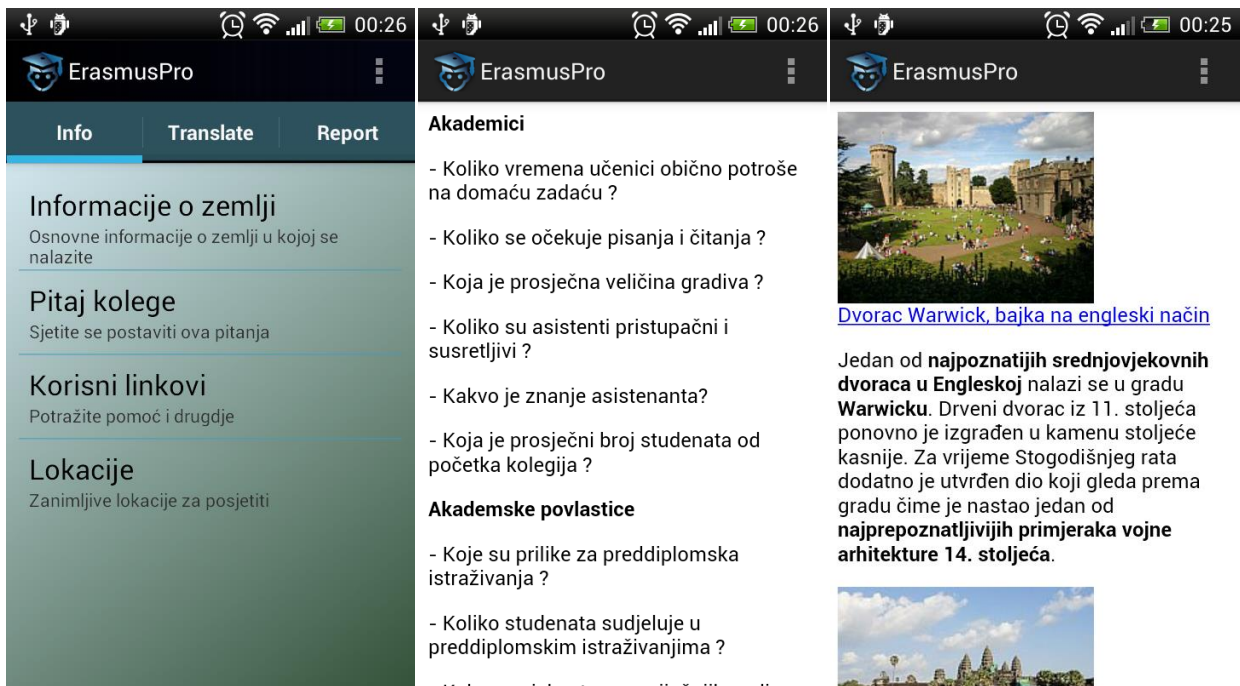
00:26

ErasmusPro

Info | Translate | Report

Informacije o zemlji
Osnovne informacije o zemlji u kojoj se nalazite

Pitaj kolege
Sjetite se postaviti ova pitanja

Korisni linkovi
Potražite pomoć i drugdje

Lokacije
Zanimljive lokacije za posjetiti

00:26

ErasmusPro

Akademici

- Koliko vremena učenici obično potroše na domaću zadaću ?

- Koliko se očekuje pisanja i čitanja ?

- Koja je prosječna veličina gradiva ?

- Koliko su asistenti pristupačni i susretljivi ?

- Kakvo je znanje asistenanta?

- Koja je prosječni broj studenata od početka kolegija ?

Akademske povlastice

- Koje su prilike za preddiplomska istraživanja ?

- Koliko studenata sudjeluje u preddiplomskim istraživanjima ?

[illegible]

00:25

ErasmusPro

Dvorac Warwick, bajka na engleski način

Jedan od najpoznatijih srednjovjekovnih dvoraca u Engleskoj nalazi se u gradu Warwicku. Drveni dvorac iz 11. stoljeća ponovno je izgrađen u kamenu stoljeće kasnije. Za vrijeme Stogodišnjeg rata dodatno je utvrđen dio koji gleda prema gradu čime je nastao jedan od najprepoznatljivijih primjeraka vojne arhitekture 14. stoljeća.